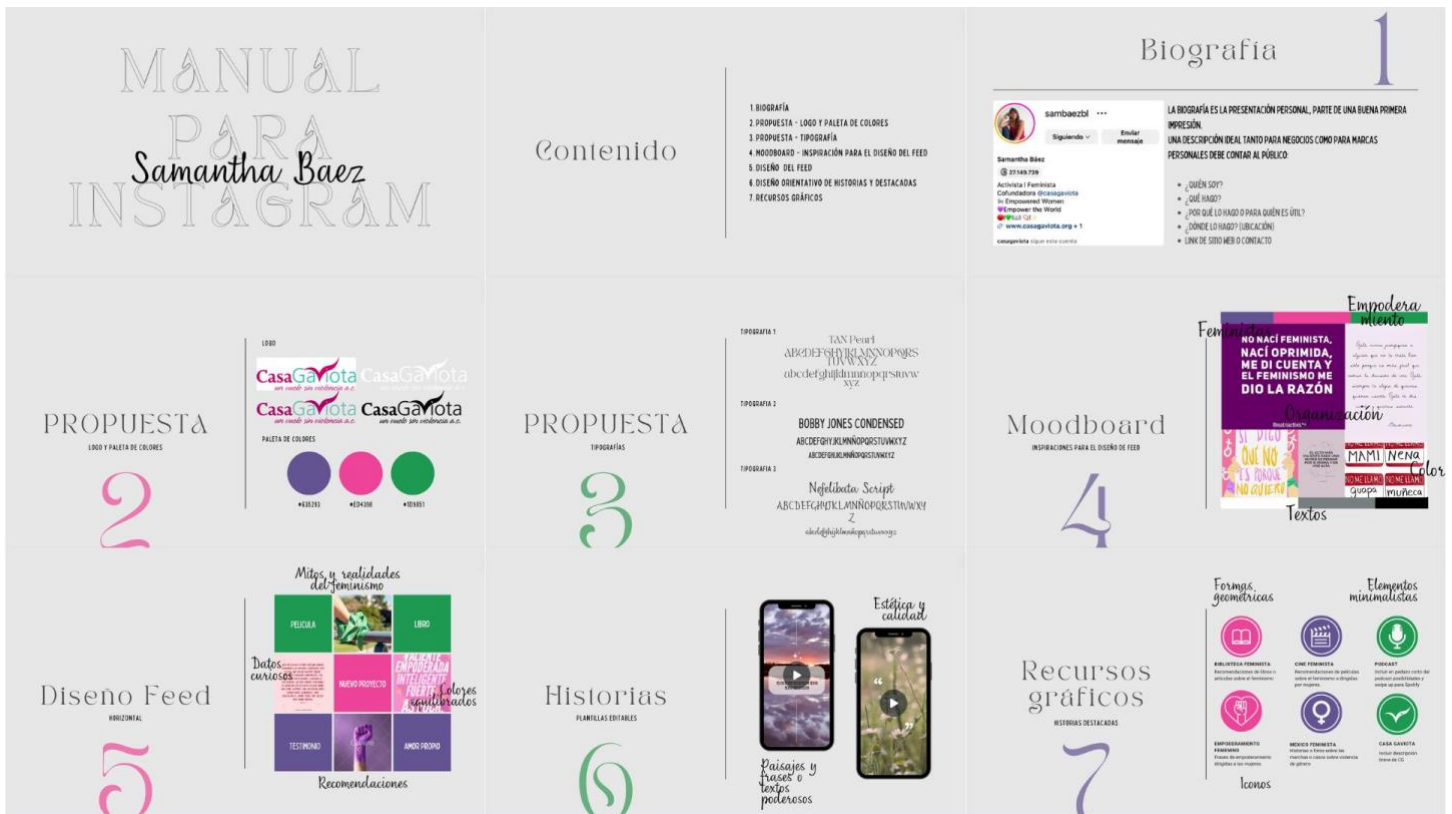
MANUAL PARA INSTAGRAM
Samantha Baez

Contenido

1. BIOGRAFÍA
2. PROPUESTA - LOGO Y PALETA DE COLORES
3. PROPUESTA - TIPOGRAFÍA
4. MOODBOARD - INSPIRACIÓN PARA EL DISEÑO DEL FEED
5. DISEÑO DEL FEED
6. DISEÑO ORIENTATIVO DE HISTORIAS Y DESTACADAS
7. RECURSOS GRÁFICOS

Biografia 1

sambaezbl ···
Siguiendo
Enviar mensaje
Samantha Báez
Activista | Feminista
Cofundadora @casagaviota
Empowered Women
Empower the World
www.casagaviota.org + 1
casagaviota sigue esta cuenta

LA BIOGRAFÍA ES LA PRESENTACIÓN PERSONAL, PARTE DE UNA BUENA PRIMERA IMPRESIÓN.
UNA DESCRIPCIÓN IDEAL TANTO PARA NEGOCIOS COMO PARA MARCAS PERSONALES DEBE CONTAR AL PÚBLICO:

• ¿QUIÉN SOY?
• ¿QUÉ HAGO?
• ¿POR QUÉ LO HAGO O PARA QUIÉN ES ÚTIL?
• ¿DÓNDE LO HAGO? (UBICACIÓN)
• LINK DE SITIO WEB O CONTACTO

PROPUESTA
LOGO Y PALETA DE COLORES
2

LOGO
CasaGaviota un mundo sin violencia a.c.
CasaGaviota
CasaGaviota un mundo sin violencia a.c.
CasaGaviota un mundo sin violencia a.c.
PALETA DE COLORES
#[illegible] #ED4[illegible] #1D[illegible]

PROPUESTA
TIPOGRAFÍAS
3

TIPOGRAFÍA 1
TAN Pearl
ABCDEFGHIJKLMNÑOPQRS TUVWXYZ
abcdefghijklmnñopqrstuvw xyz
TIPOGRAFÍA 2
BOBBY JONES CONDENSED
ABCDEFGHIJKLMNÑOPQRSTUVWXYZ
ABCDEFGHIJKLMNÑOPQRSTUVWXYZ
TIPOGRAFÍA 3
Nefelibata Script
ABCDEFGHIJKLMNÑOPQRSTUVWXYZ
abcdefghijklmnñopqrstuvwxyz

Moodboard
INSPIRACIONES PARA EL DISEÑO DE FEED
4

Feministas
Empoderamiento
NO NACÍ FEMINISTA, NACÍ OPRIMIDA, ME DI CUENTA Y EL FEMINISMO ME DIO LA RAZÓN
Organización
SI DIGO QUE NO ES PORQUE NO QUIERO
MAMI NENA
Color
guapa muñeca
Textos

Diseño Feed
HORIZONTAL
5

Mitos y realidades del feminismo
PELÍCULA
LIBRO
Datos curiosos
NUEVO PROYECTO
EMPODERADA INTELIGENTE FUERTE
Colores equilibrados
TESTIMONIO
AMOR PROPIO
Recomendaciones

Historias
PLANTILLAS EDITABLES
6

Estética y calidad
Paisajes y frases o textos poderosos

Recursos gráficos
HISTORIAS DESTACADAS
7

Formas geométricas
Elementos minimalistas
BIBLIOTECA FEMINISTA
CINE FEMINISTA
PODCAST
EMPODERAMIENTO FEMENINO
MÉXICO FEMINISTA
CASA GAVIOTA
Iconos